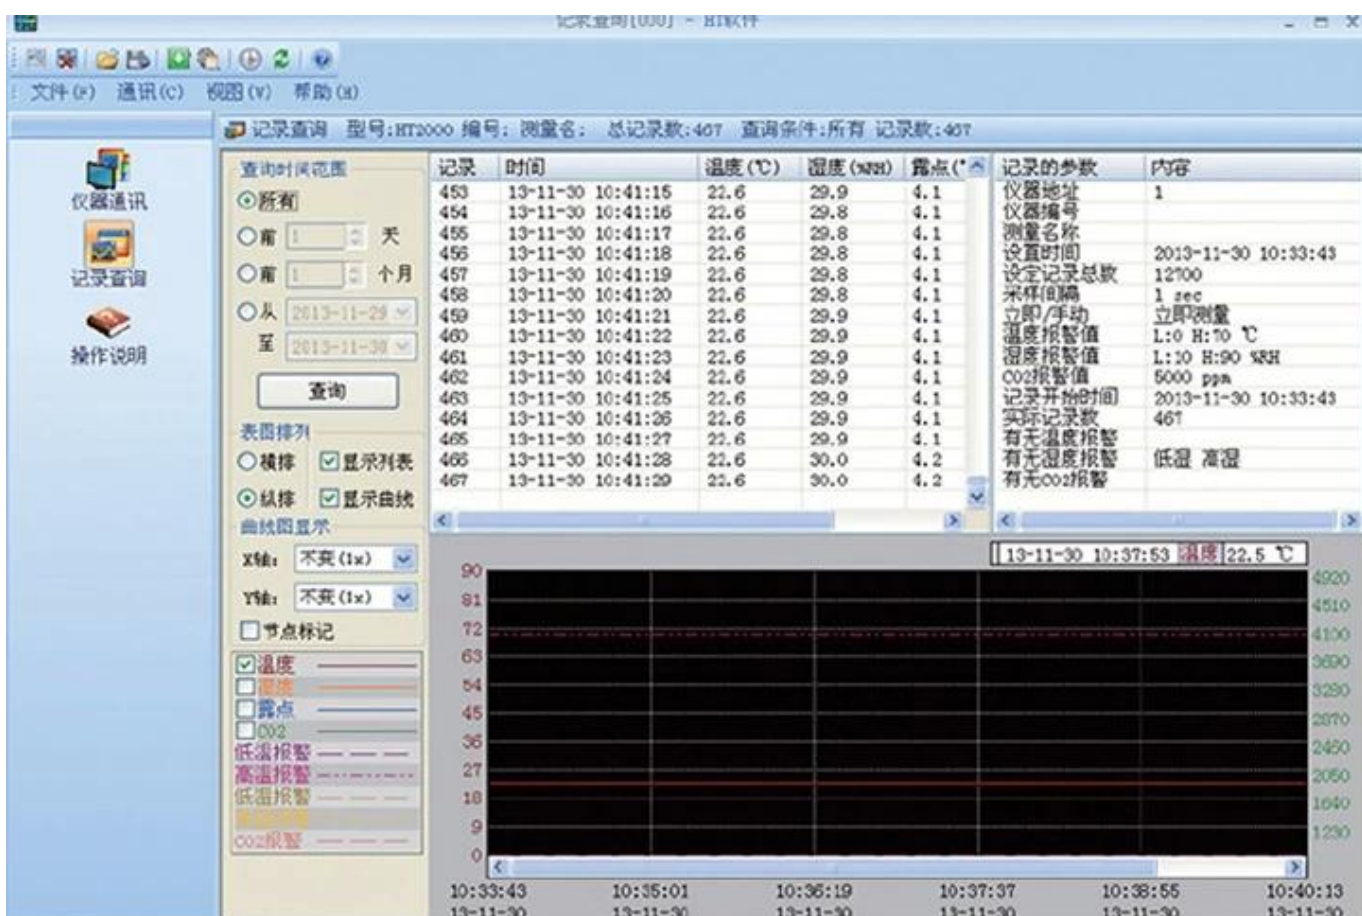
记录查询[000] - HT软件

文件(F) 通讯(C) 视图(V) 帮助(H)

记录查询 型号:HT2000 编号: 测量名: 总记录数:467 查询条件:所有 记录数:467

仪器通讯
记录查询
操作说明

查询时间范围
⊙所有
○前 1 天
○前 1 个月
○从 2013-11-29
至 2013-11-30
查询
表图排列
○横排 ☑显示列表
⊙纵排 ☑显示曲线
曲线图显示
X轴: 不变(1x)
Y轴: 不变(1x)
☐节点标记
☑温度
☐湿度
☐露点
☐CO2
低温报警
高温报警
低湿报警
高湿报警
CO2报警

| 记录 | 时间 | 温度(℃) | 湿度(%RH) | 露点(℃ |
|---|---|---|---|---|
| 453 | 13-11-30 10:41:15 | 22.6 | 29.9 | 4.1 |
| 454 | 13-11-30 10:41:16 | 22.6 | 29.8 | 4.1 |
| 455 | 13-11-30 10:41:17 | 22.6 | 29.8 | 4.1 |
| 456 | 13-11-30 10:41:18 | 22.6 | 29.8 | 4.1 |
| 457 | 13-11-30 10:41:19 | 22.6 | 29.8 | 4.1 |
| 458 | 13-11-30 10:41:20 | 22.6 | 29.8 | 4.1 |
| 459 | 13-11-30 10:41:21 | 22.6 | 29.9 | 4.1 |
| 460 | 13-11-30 10:41:22 | 22.6 | 29.9 | 4.1 |
| 461 | 13-11-30 10:41:23 | 22.6 | 29.9 | 4.1 |
| 462 | 13-11-30 10:41:24 | 22.6 | 29.9 | 4.1 |
| 463 | 13-11-30 10:41:25 | 22.6 | 29.9 | 4.1 |
| 464 | 13-11-30 10:41:26 | 22.6 | 29.9 | 4.1 |
| 465 | 13-11-30 10:41:27 | 22.6 | 29.9 | 4.1 |
| 466 | 13-11-30 10:41:28 | 22.6 | 30.0 | 4.2 |
| 467 | 13-11-30 10:41:29 | 22.6 | 30.0 | 4.2 |

| 记录的参数 | 内容 |
|---|---|
| 仪器地址 | 1 |
| 仪器编号 | |
| 测量名称 | |
| 设置时间 | 2013-11-30 10:33:43 |
| 设定记录总数 | 12700 |
| 采样间隔 | 1 sec |
| 立即/手动 | 立即测量 |
| 温度报警值 | L:0 H:70 ℃ |
| 湿度报警值 | L:10 H:90 %RH |
| CO2报警值 | 5000 ppm |
| 记录开始时间 | 2013-11-30 10:33:43 |
| 实际记录数 | 467 |
| 有无温度报警 | |
| 有无湿度报警 | 低湿 高湿 |
| 有无CO2报警 | |

13-11-30 10:37:53 温度 22.5 ℃

90 81 72 63 54 45 36 27 18 9 0
4920 4510 4100 3690 3280 2870 2460 2050 1640 1230

10:33:43 13-11-30
10:35:01 13-11-30
10:36:19 13-11-30
10:37:37 13-11-30
10:38:55 13-11-30
10:40:13 13-11-30